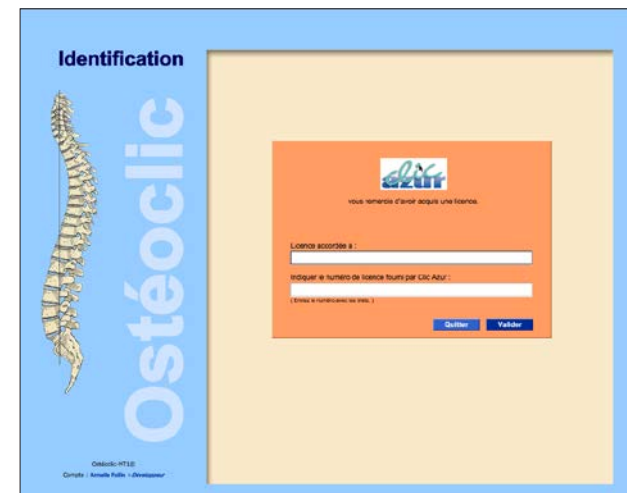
Identification

Ostéoclic

clic azur

vous remercie d'avoir acquis une licence.

Licence accordée à :

Indiquer le numéro de licence fourni par Clic Azur :

( Entrez le numéro avec les tirets. )

Quitter

Valider

Ostéoclic HT10

Compte : Armelle Pollin - Développeur